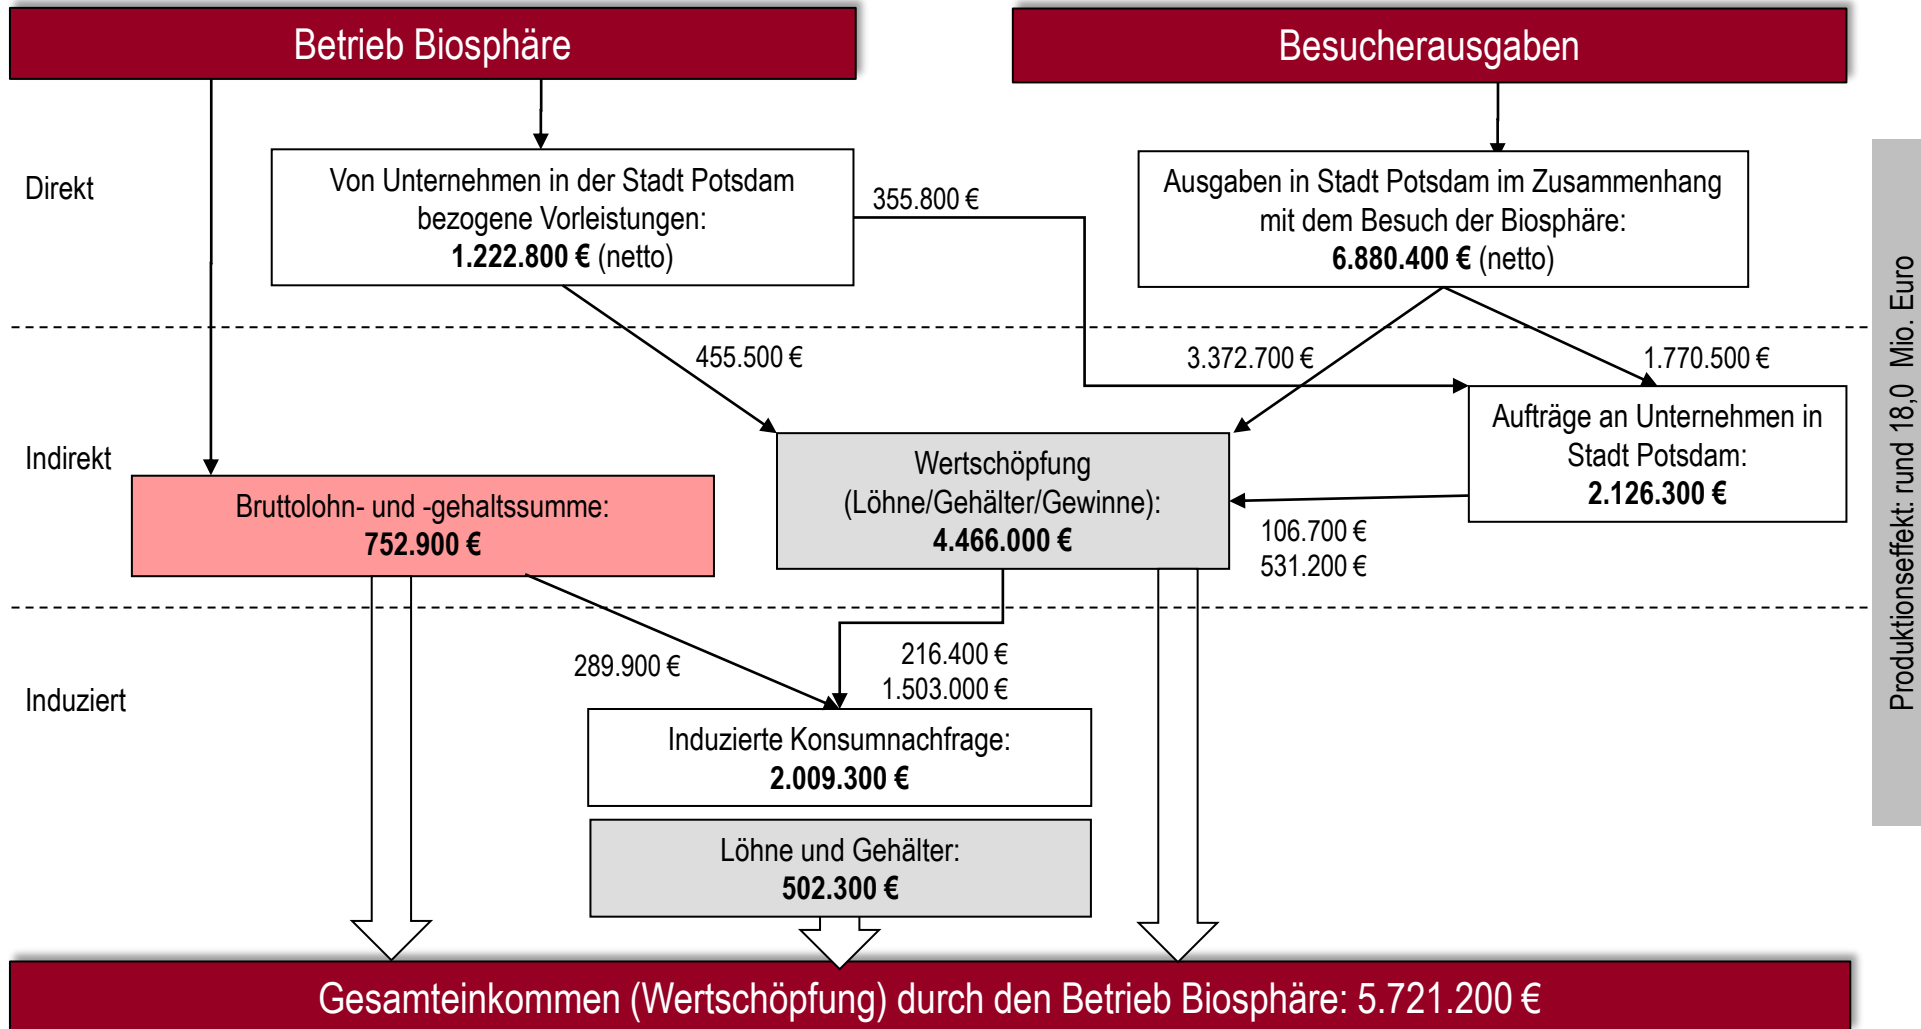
Betrieb Biosphäre

Besucherausgaben

Direkt

Von Unternehmen in der Stadt Potsdam bezogene Vorleistungen: **1.222.800 €** (netto)

355.800 €

Ausgaben in Stadt Potsdam im Zusammenhang mit dem Besuch der Biosphäre: **6.880.400 €** (netto)

455.500 €

3.372.700 €

1.770.500 €

Indirekt

Aufträge an Unternehmen in Stadt Potsdam: **2.126.300 €**

Bruttolohn- und -gehaltssumme: **752.900 €**

Wertschöpfung (Löhne/Gehälter/Gewinne): **4.466.000 €**

106.700 €
531.200 €

289.900 €

216.400 €
1.503.000 €

Induziert

Induzierte Konsumnachfrage: **2.009.300 €**

Löhne und Gehälter: **502.300 €**

Produktionseffekt: rund 18,0 Mio. Euro

Gesamteinkommen (Wertschöpfung) durch den Betrieb Biosphäre: 5.721.200 €